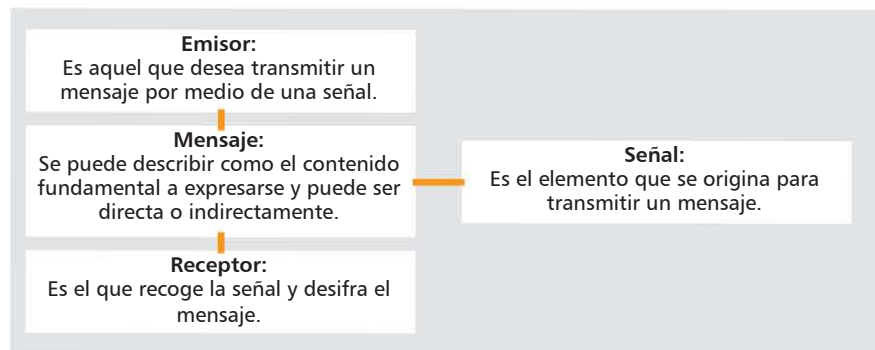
**Emisor:**
Es aquel que desea transmitir un mensaje por medio de una señal.

**Mensaje:**
Se puede describir como el contenido fundamental a expresarse y puede ser directa o indirectamente.

**Señal:**
Es el elemento que se origina para transmitir un mensaje.

**Receptor:**
Es el que recoge la señal y desifra el mensaje.